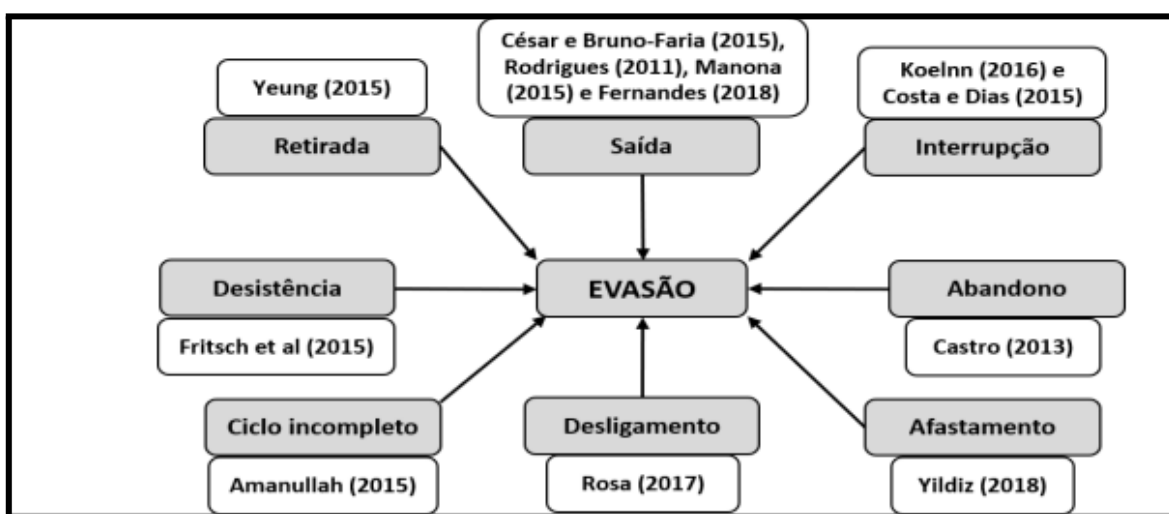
Yeung (2015)

Retirada

César e Bruno-Faria (2015), Rodrigues (2011), Manona (2015) e Fernandes (2018)

Saída

Koelnn (2016) e Costa e Dias (2015)

Interrupção

Desistência

Fritsch et al (2015)

EVASÃO

Abandono

Castro (2013)

Ciclo incompleto

Amanullah (2015)

Desligamento

Rosa (2017)

Afastamento

Yildiz (2018)